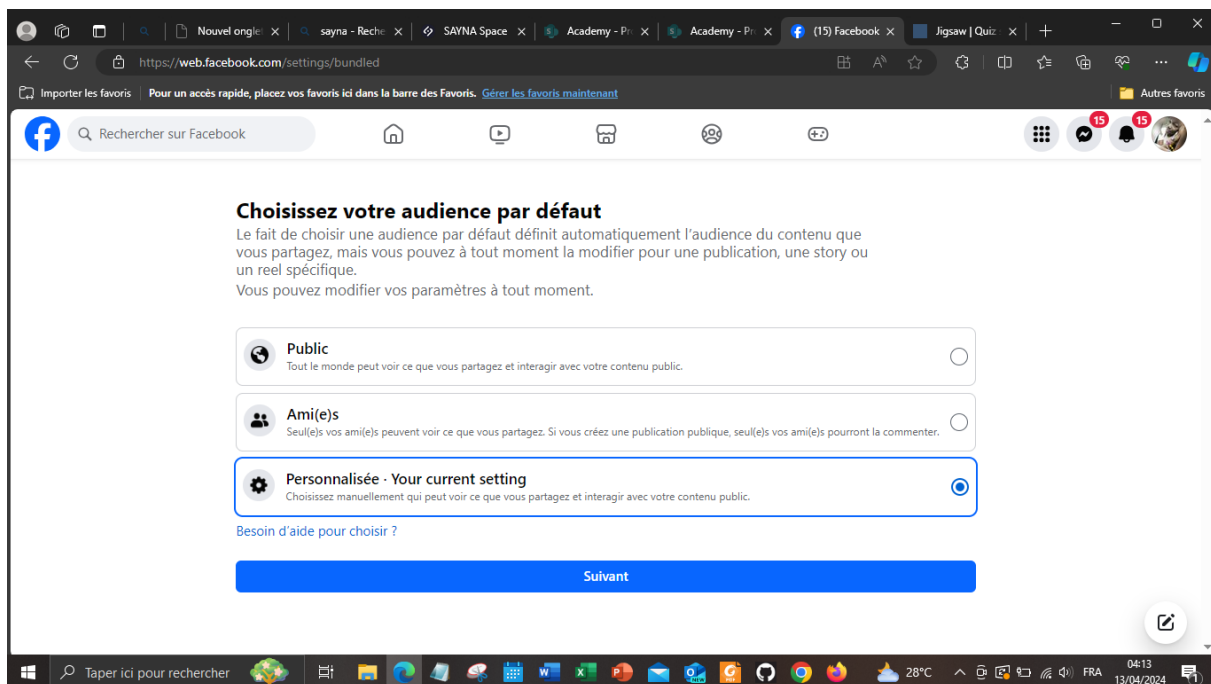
Nouvel onglet ×
sayna - Reche ×
SAYNA Space ×
Academy - Pr ×
Academy - Pr ×
(15) Facebook ×
Jigsaw | Quiz ×

https://web.facebook.com/settings/bundled

Importer les favoris | Pour un accès rapide, placez vos favoris ici dans la barre des Favoris. Gérer les favoris maintenant
Autres favoris

Rechercher sur Facebook
15
15

Choisissez votre audience par défaut

Le fait de choisir une audience par défaut définit automatiquement l'audience du contenu que vous partagez, mais vous pouvez à tout moment la modifier pour une publication, une story ou un reel spécifique.

Vous pouvez modifier vos paramètres à tout moment.

Public
Tout le monde peut voir ce que vous partagez et interagir avec votre contenu public.

Ami(e)s
Seul(e)s vos ami(e)s peuvent voir ce que vous partagez. Si vous créez une publication publique, seul(e)s vos ami(e)s pourront la commenter.

Personnalisée · Your current setting
Choisissez manuellement qui peut voir ce que vous partagez et interagir avec votre contenu public.

Besoin d'aide pour choisir ?

Suivant

Taper ici pour rechercher
28°C
FRA
04:13
13/04/2024